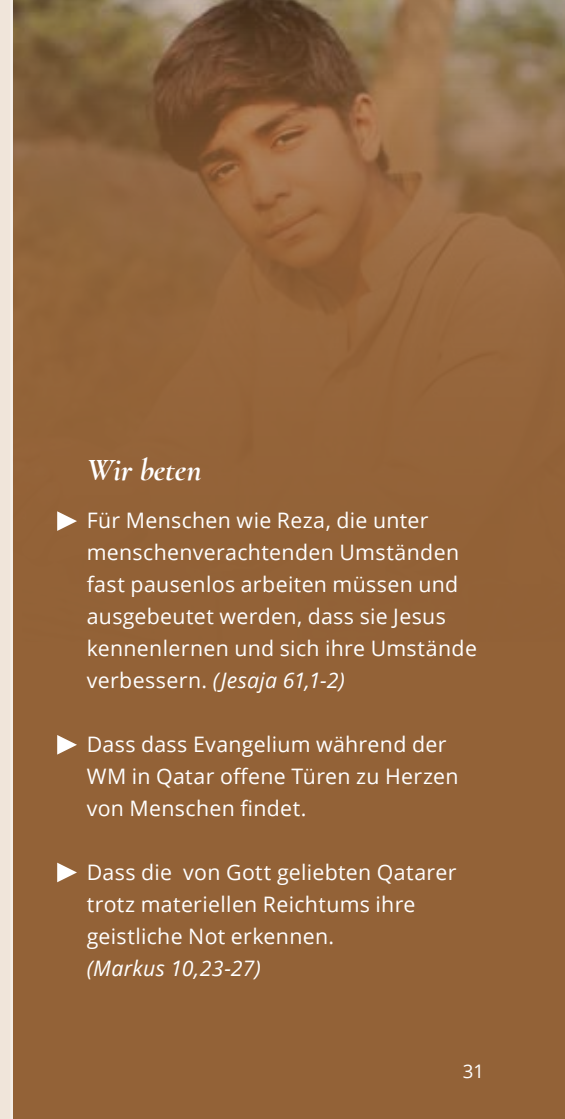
*Wir beten*

▶ Für Menschen wie Reza, die unter menschenverachtenden Umständen fast pausenlos arbeiten müssen und ausgebeutet werden, dass sie Jesus kennenlernen und sich ihre Umstände verbessern. *(Jesaja 61,1-2)*

▶ Dass dass Evangelium während der WM in Qatar offene Türen zu Herzen von Menschen findet.

▶ Dass die von Gott geliebten Qatarer trotz materiellen Reichtums ihre geistliche Not erkennen. *(Markus 10,23-27)*

31